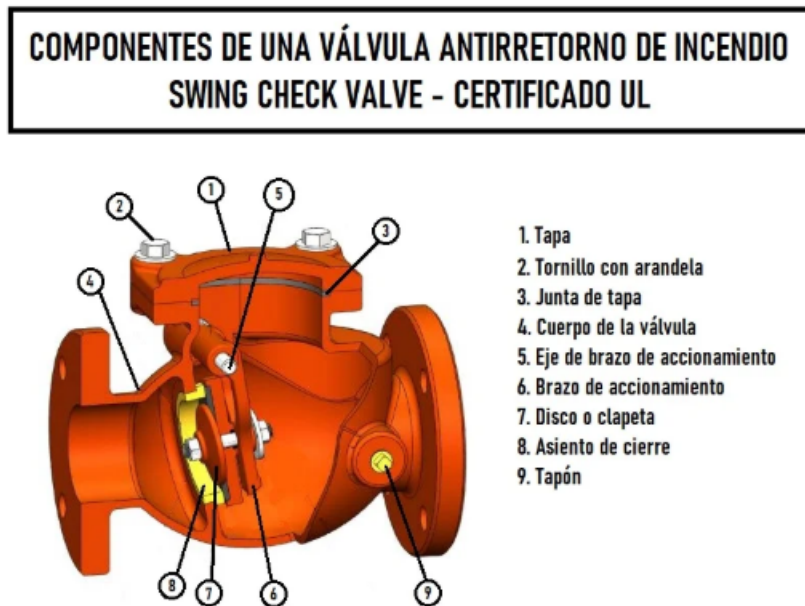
COMPONENTES DE UNA VÁLVULA ANTIRRETORNO DE INCENDIO
SWING CHECK VALVE - CERTIFICADO UL

2 1 5 3 4 8 7 6 9

1. Tapa
2. Tornillo con arandela
3. Junta de tapa
4. Cuerpo de la válvula
5. Eje de brazo de accionamiento
6. Brazo de accionamiento
7. Disco o clapeta
8. Asiento de cierre
9. Tapón